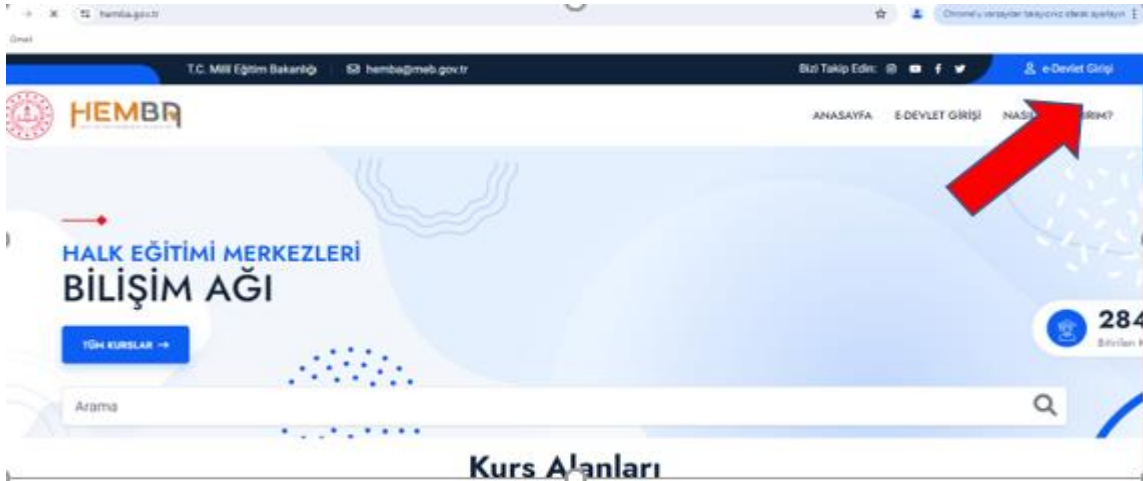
hembo.gov.tr

Chrome'u varsayılan tarayıcınız olarak ayarlayın

Gmail

T.C. Milli Eğitim Bakanlığı
hembo@meb.gov.tr
Bizi Takip Edin:
e-Devlet Girişi

HEMBA

ANASAYFA
E-DEVLET GİRİŞİ
NASI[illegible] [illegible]RIM?

HALK EĞİTİMİ MERKEZLERİ
BİLİŞİM AĞI

TÜM KURSLAR →

284
Bitirilen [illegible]

Arama

Kurs Alanları